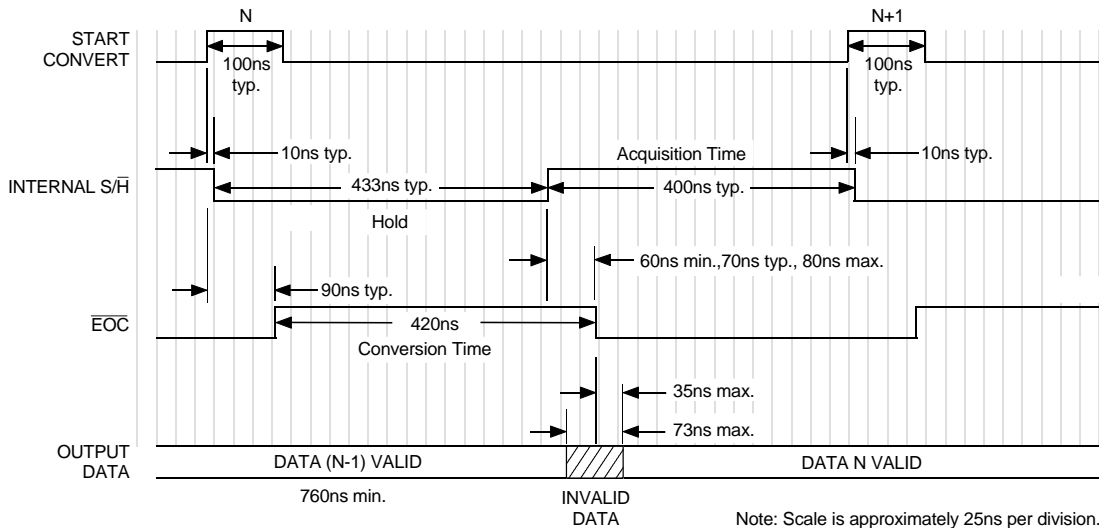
N

N+1

START CONVERT

100ns typ.

100ns typ.

10ns typ.

Acquisition Time

10ns typ.

INTERNAL S/$\overline{H}$

433ns typ.

400ns typ.

Hold

60ns min.,70ns typ., 80ns max.

90ns typ.

$\overline{EOC}$

420ns

Conversion Time

35ns max.

73ns max.

OUTPUT DATA

DATA (N-1) VALID

DATA N VALID

760ns min.

INVALID DATA

Note: Scale is approximately 25ns per division.